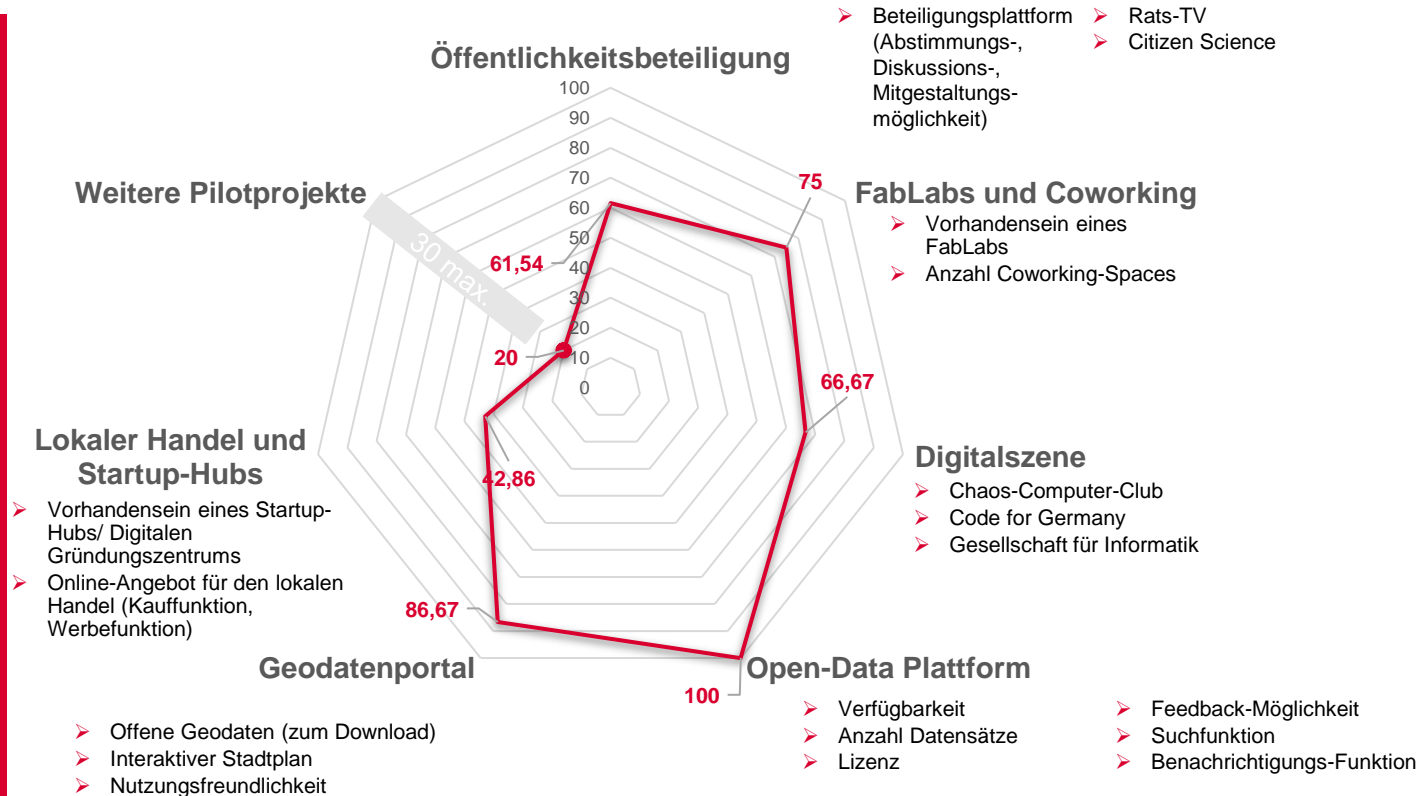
Öffentlichkeitsbeteiligung

➢ Beteiligungsplattform (Abstimmungs-, Diskussions-, Mitgestaltungsmöglichkeit)
➢ Rats-TV
➢ Citizen Science

100
90
80
70
60
50
40
30
20
10
0

Weitere Pilotprojekte

30 max.

61,54

20

75

FabLabs und Coworking
➢ Vorhandensein eines FabLabs
➢ Anzahl Coworking-Spaces

66,67

Digitalszene
➢ Chaos-Computer-Club
➢ Code for Germany
➢ Gesellschaft für Informatik

Lokaler Handel und Startup-Hubs
➢ Vorhandensein eines Startup-Hubs/ Digitalen Gründungszentrums
➢ Online-Angebot für den lokalen Handel (Kauffunktion, Werbefunktion)

42,86

86,67

Geodatenportal
➢ Offene Geodaten (zum Download)
➢ Interaktiver Stadtplan
➢ Nutzungsfreundlichkeit

100

Open-Data Plattform
➢ Verfügbarkeit
➢ Anzahl Datensätze
➢ Lizenz
➢ Feedback-Möglichkeit
➢ Suchfunktion
➢ Benachrichtigungs-Funktion